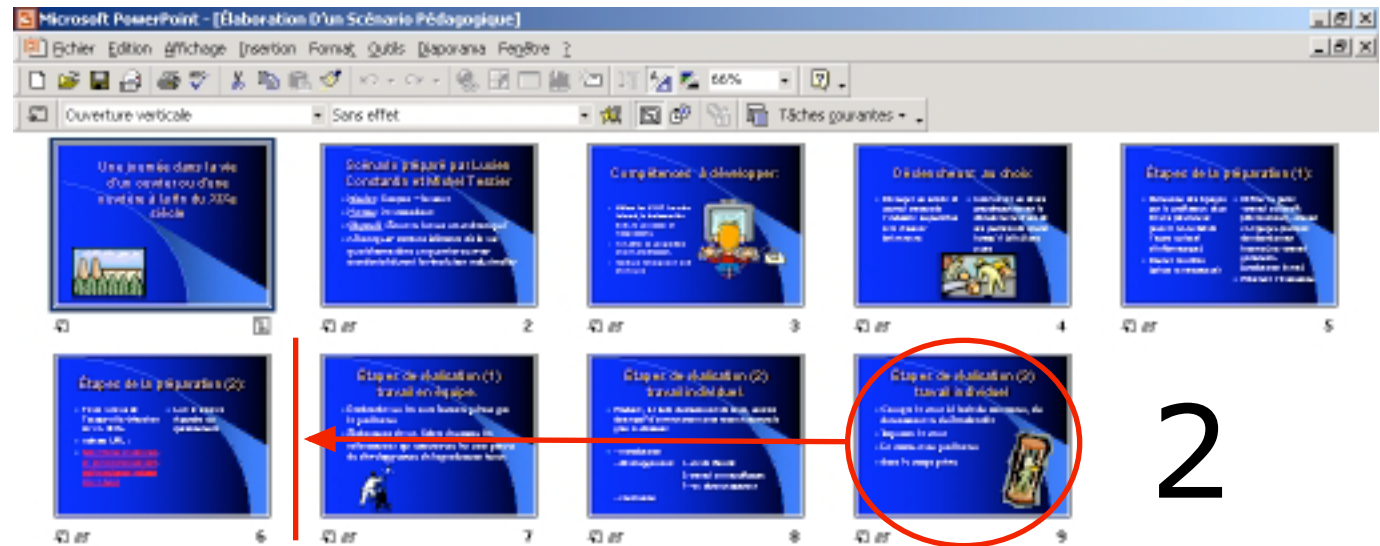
Microsoft PowerPoint - [Élaboration D'un Scénario Pédagogique]

Fichier Edition Affichage Insertion Format Outils Diaporama Fenêtre ?

66%

Ouverture verticale

Sans effet

Tâches courantes

Une journée dans la vie d'un ouvrier ou d'une ouvrière à la fin du XIXe siècle

Scénario préparé par Lucien Constantin et Michel Tessier

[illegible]

Compétences à développer:

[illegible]

Déclencheurs au choix

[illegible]

Étapes de la préparation (1):

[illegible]

1

2

3

4

5

Étapes de la préparation (2):

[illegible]

Étapes de réalisation (1) travail en équipe.

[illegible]

Étapes de réalisation (2) travail individuel.

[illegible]

Étapes de réalisation (3) travail individuel

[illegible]

6

7

8

9

2